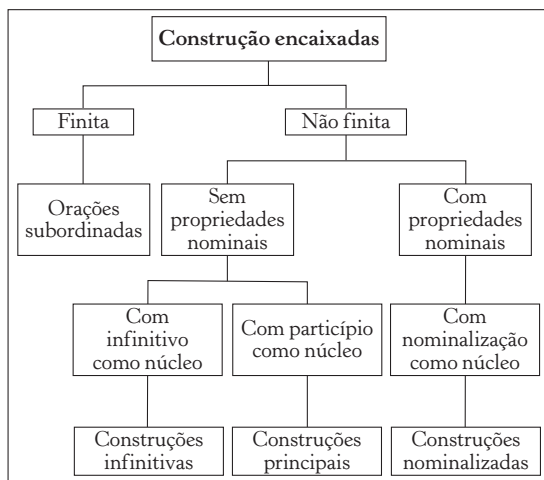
Construção encaixadas

Finita

Não finita

Orações subordinadas

Sem propriedades nominais

Com propriedades nominais

Com infinitivo como núcleo

Com particípio como núcleo

Com nominalização como núcleo

Construções infinitivas

Construções principais

Construções nominalizadas